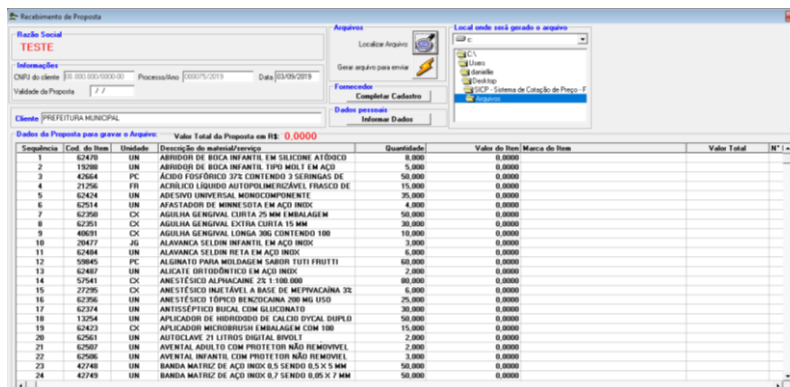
Recebimento de Proposta

Razão Social
TESTE

Informações
CNPJ do cliente 00.000.000/0000-00 Processo/Ano 000075/2019 Data 03/09/2019
Validade da Proposta / /

Arquivos
Localizar Arquivo
Gerar arquivo para enviar

Fornecedor
Completar Cadastro

Dados pessoais
Informar Dados

Local onde será gerado o arquivo
c:
C:\
Users
danielle
Desktop
SICP - Sistema de Cotação de Preço - F
Arquivos

Cliente PREFEITURA MUNICIPAL

Dados da Proposta para gravar o Arquivo: Valor Total da Proposta em R$: 0,0000

| Sequência | Cod. do Item | Unidade | Descrição do material/serviço | Quantidade | Valor do Item | Marca do Item | Valor Total | N° |
|---|---|---|---|---|---|---|---|---|
| 1 | 62478 | UN | ABRIDOR DE BOCA INFANTIL EM SILICONE ATÓXICO | 8,000 | 0,0000 | | | |
| 2 | 19280 | UN | ABRIDOR DE BOCA INFANTIL TIPO MOLT EM AÇO | 5,000 | 0,0000 | | | |
| 3 | 42664 | PC | ÁCIDO FOSFÓRICO 37% CONTENDO 3 SERINGAS DE | 50,000 | 0,0000 | | | |
| 4 | 21256 | FR | ACRÍLICO LÍQUIDO AUTOPOLIMERIZÁVEL FRASCO DE | 15,000 | 0,0000 | | | |
| 5 | 62424 | UN | ADESIVO UNIVERSAL MONOCOMPONENTE | 35,000 | 0,0000 | | | |
| 6 | 62514 | UN | AFASTADOR DE MINNESOTA EM AÇO INOX | 4,000 | 0,0000 | | | |
| 7 | 62350 | CX | AGULHA GENGIVAL CURTA 25 MM EMBALAGEM | 50,000 | 0,0000 | | | |
| 8 | 62351 | CX | AGULHA GENGIVAL EXTRA CURTA 15 MM | 30,000 | 0,0000 | | | |
| 9 | 40691 | CX | AGULHA GENGIVAL LONGA 30G CONTENDO 100 | 10,000 | 0,0000 | | | |
| 10 | 20477 | JG | ALAVANCA SELDIN INFANTIL EM AÇO INOX | 3,000 | 0,0000 | | | |
| 11 | 62484 | UN | ALAVANCA SELDIN RETA EM AÇO INOX | 4,000 | 0,0000 | | | |
| 12 | 59845 | PC | ALGINATO PARA MOLDAGEM SABOR TUTI FRUTTI | 60,000 | 0,0000 | | | |
| 13 | 62487 | UN | ALICATE ORTODÔNTICO EM AÇO INOX | 2,000 | 0,0000 | | | |
| 14 | 57541 | CX | ANESTÉSICO ALPHACAINE 2% 1:100.000 | 80,000 | 0,0000 | | | |
| 15 | 27295 | CX | ANESTÉSICO INJETÁVEL A BASE DE MEPIVACAÍNA 3% | 6,000 | 0,0000 | | | |
| 16 | 62356 | UN | ANESTÉSICO TÓPICO BENZOCAINA 200 MG USO | 25,000 | 0,0000 | | | |
| 17 | 62374 | UN | ANTISSÉPTICO BUCAL COM GLUCONATO | 30,000 | 0,0000 | | | |
| 18 | 13254 | UN | APLICADOR DE HIDRÓXIDO DE CALCIO DYCAL DUPLO | 50,000 | 0,0000 | | | |
| 19 | 62423 | CX | APLICADOR MICROBRUSH EMBALAGEM COM 100 | 15,000 | 0,0000 | | | |
| 20 | 62561 | UN | AUTOCLAVE 21 LITROS DIGITAL BIVOLT | 2,000 | 0,0000 | | | |
| 21 | 62507 | UN | AVENTAL ADULTO COM PROTETOR NÃO REMOVÍVEL | 2,000 | 0,0000 | | | |
| 22 | 62506 | UN | AVENTAL INFANTIL COM PROTETOR NÃO REMOVÍVEL | 3,000 | 0,0000 | | | |
| 23 | 42748 | UN | BANDA MATRIZ DE AÇO INOX 0,5 SENDO 0,5 X 5 MM | 50,000 | 0,0000 | | | |
| 24 | 42749 | UN | BANDA MATRIZ DE AÇO INOX 0,7 SENDO 0,05 X 7 MM | 50,000 | 0,0000 | | | |